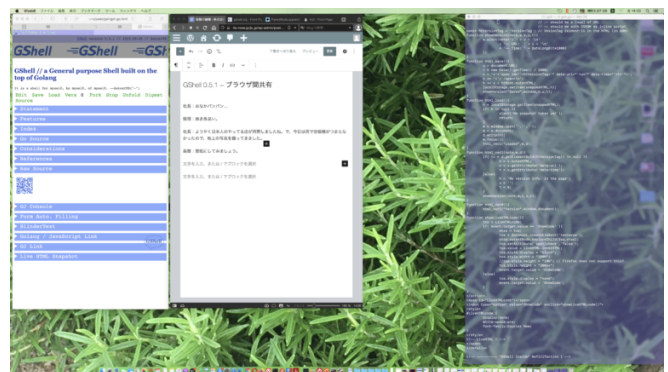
GShell // a General purpose Shell built on the top of Golang

Edit Save Load Vers Fork Stop Unfold Dignet Source

Statement
Features
Index
Go Source
Considerations
References
Raw Source

Gt Console
Form Auto. Filling
BlinderText
Golang / JavaScript Link
Gt Link
Live HTML Snapshot

GShell 0.5.1 -- ブラウザ間共有

社長：おなかペコペコ…

部長：僕す食おい。

社長：ようやく日本人がやってる店が開業しましたね。で、今日は何で別店舗がいまるんかんの店で、私上の何を食べてましたー。

会長：理解にしてみましょう。

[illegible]